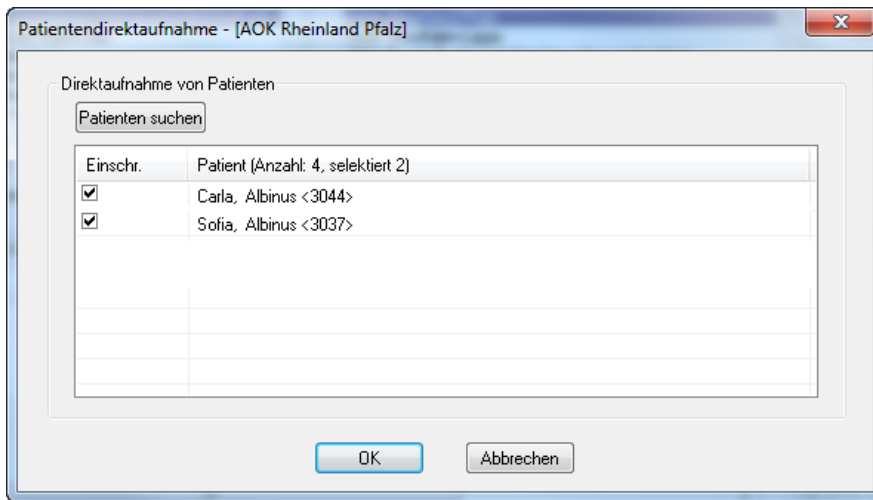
Patientendirektaufnahme - [AOK Rheinland Pfalz]

Direktaufnahme von Patienten

Patienten suchen

| Einschr. | Patient (Anzahl: 4, selektiert 2) |
|---|---|
| ☑ | Carla, Albinus <3044> |
| ☑ | Sofia, Albinus <3037> |

OK

Abbrechen